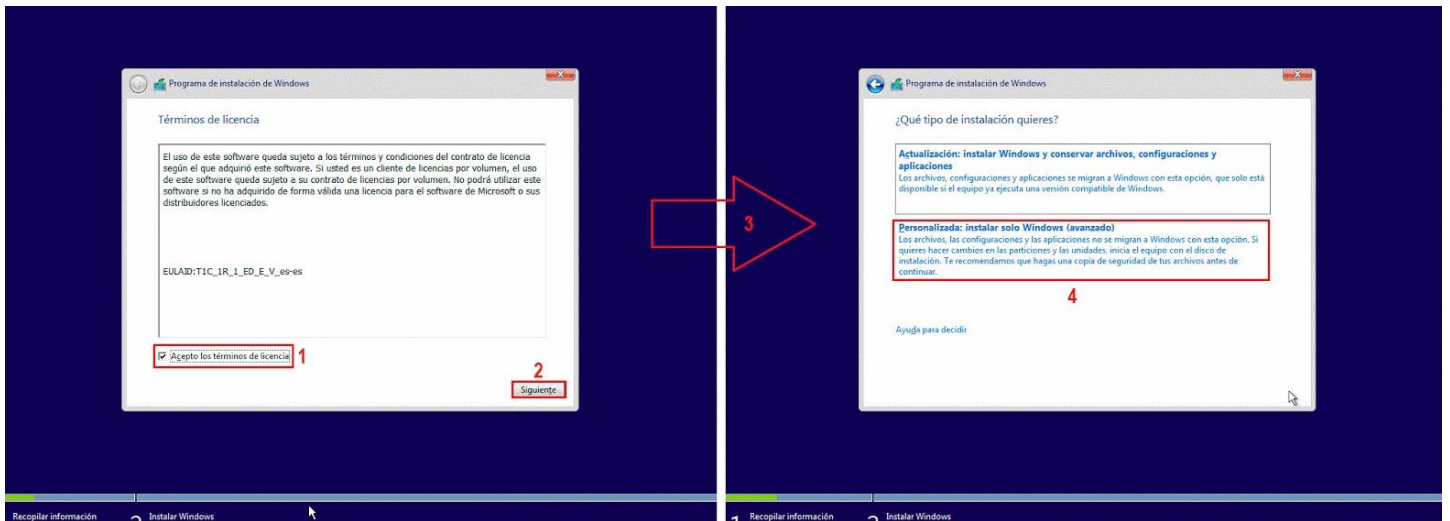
Programa de instalación de Windows

Términos de licencia

El uso de este software queda sujeto a los términos y condiciones del contrato de licencia según el que adquirió este software. Si usted es un cliente de licencias por volumen, el uso de este software queda sujeto a su contrato de licencias por volumen. No podrá utilizar este software si no ha adquirido de forma válida una licencia para el software de Microsoft o sus distribuidores licenciados.

EULAID:T1C_1R_1_ED_E_V_es-es

Acepto los términos de licencia 1

2

Siguiente

Recopilar información 2 Instalar Windows

3

Programa de instalación de Windows

¿Qué tipo de instalación quieres?

Actualización: instalar Windows y conservar archivos, configuraciones y aplicaciones
Los archivos, configuraciones y aplicaciones se migran a Windows con esta opción, que solo está disponible si el equipo ya ejecuta una versión compatible de Windows.

Personalizada: instalar solo Windows (avanzado)
Los archivos, las configuraciones y las aplicaciones no se migran a Windows con esta opción. Si quieres hacer cambios en las particiones y las unidades, inicia el equipo con el disco de instalación. Te recomendamos que hagas una copia de seguridad de tus archivos antes de continuar.

4

Ayuda para decidir

1 Recopilar información 2 Instalar Windows